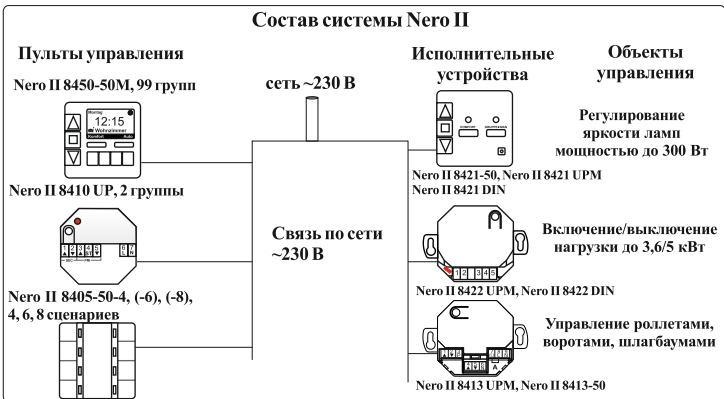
Состав системы Nero II

Пульты управления

Nero II 8450-50M, 99 групп

Morning
12:15
Wohnzimmer
Komfort Auto

Nero II 8410 UP, 2 группы

Nero II 8405-50-4, (-6), (-8), 4, 6, 8 сценариев

сеть ~230 В

Связь по сети ~230 В

Исполнительные устройства

Объекты управления

Регулирование яркости ламп мощностью до 300 Вт

Nero II 8421-50, Nero II 8421 UPM
Nero II 8421 DIN

Включение/выключение нагрузки до 3,6/5 кВт

1 2 3 4 5

Nero II 8422 UPM, Nero II 8422 DIN

Управление роллетами, воротами, шлагбаумами

A

Nero II 8413 UPM, Nero II 8413-50